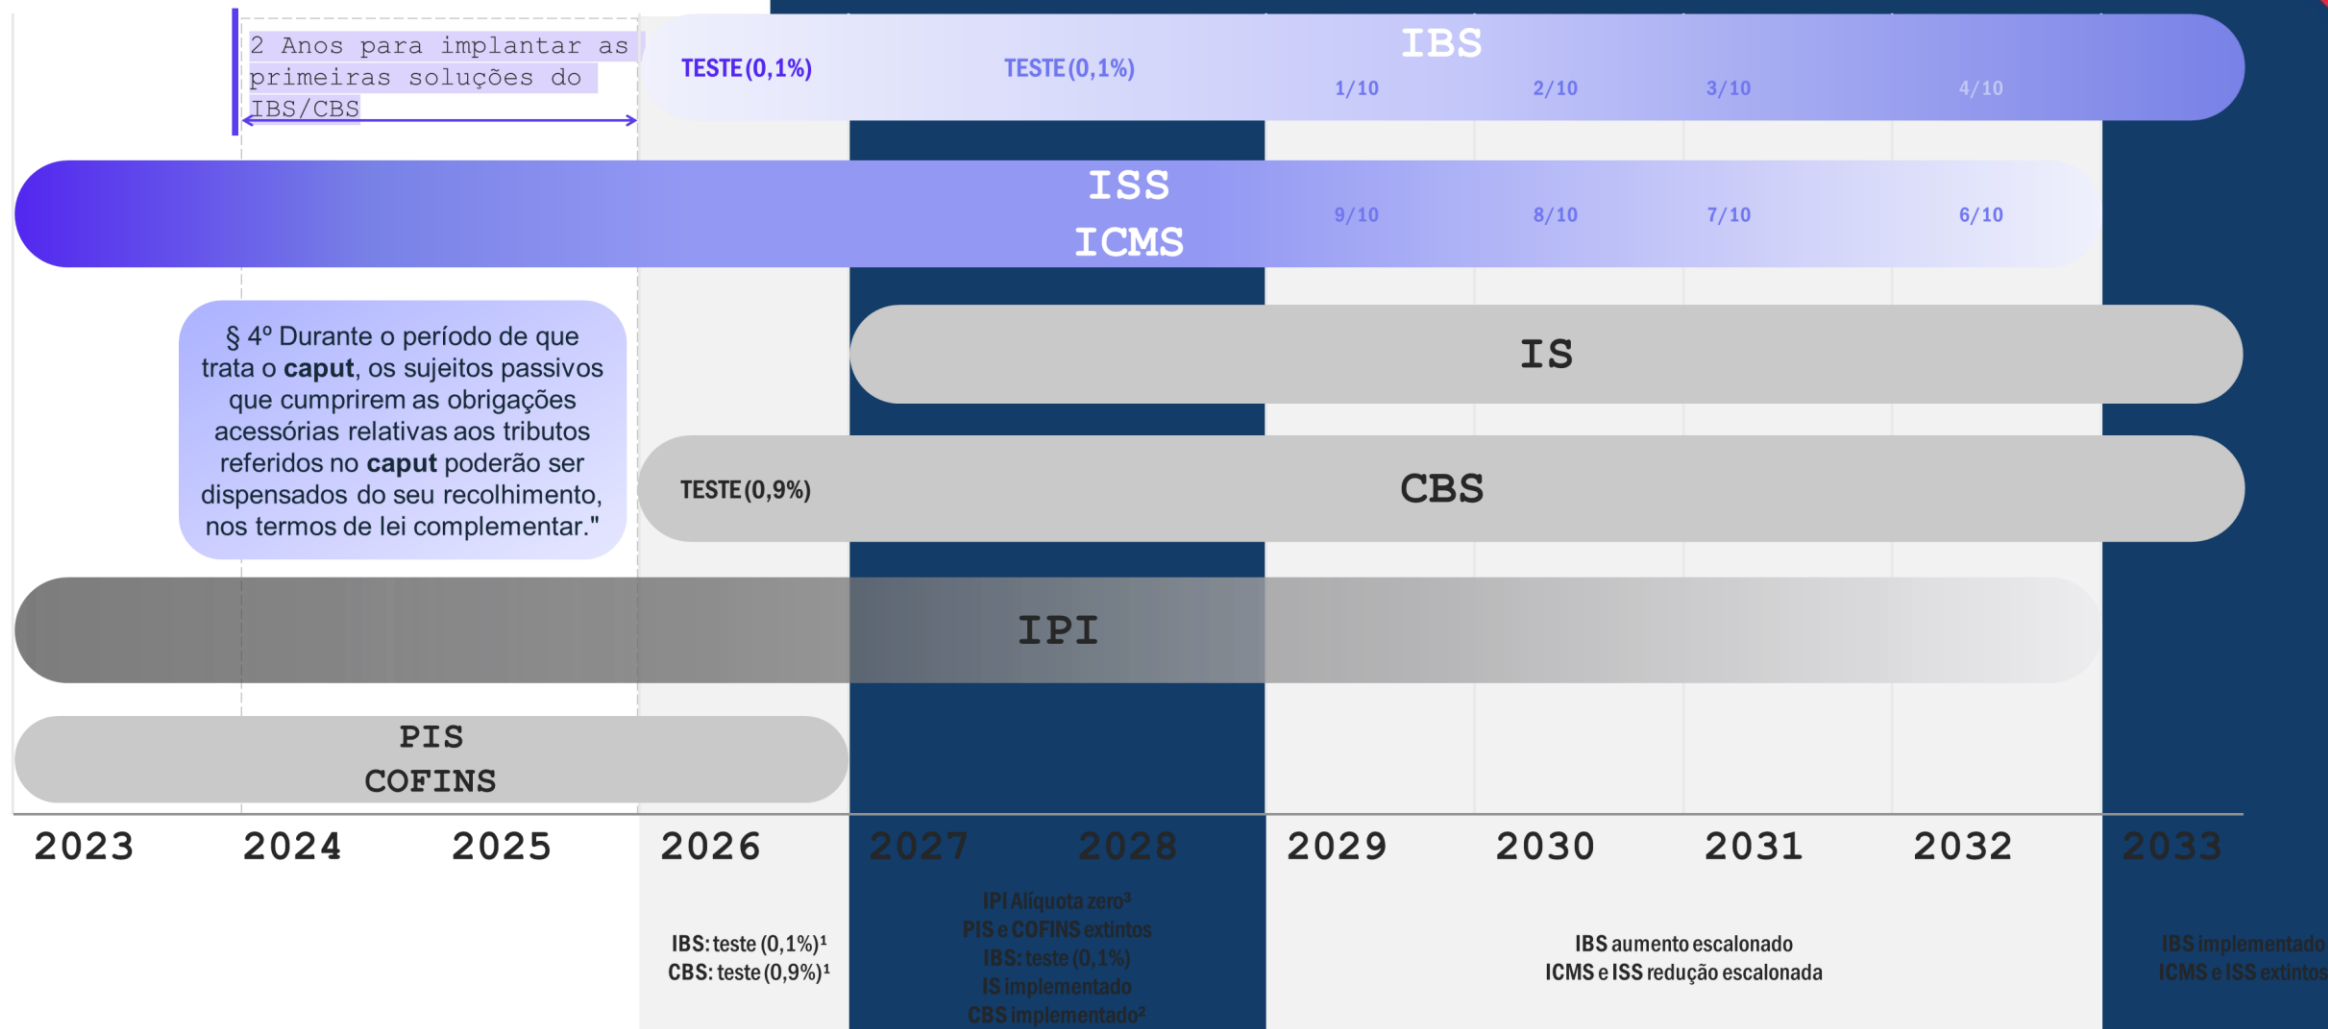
2 Anos para implantar as primeiras soluções do IBS/CBS

IBS

TESTE (0,1%)

TESTE (0,1%)

1/10

2/10

3/10

4/10

ISS
ICMS

9/10

8/10

7/10

6/10

§ 4º Durante o período de que trata o **caput**, os sujeitos passivos que cumprirem as obrigações acessórias relativas aos tributos referidos no **caput** poderão ser dispensados do seu recolhimento, nos termos de lei complementar."

IS

TESTE (0,9%)

CBS

IPI

PIS
COFINS

2023 2024 2025 2026 2027 2028 2029 2030 2031 2032 2033

IBS: teste (0,1%)¹
CBS: teste (0,9%)¹

IPI Alíquota zero³
PIS e COFINS extintos
IBS: teste (0,1%)
IS implementado
CBS implementado²

IBS aumento escalonado
ICMS e ISS redução escalonada

IBS implementado
ICMS e ISS extintos